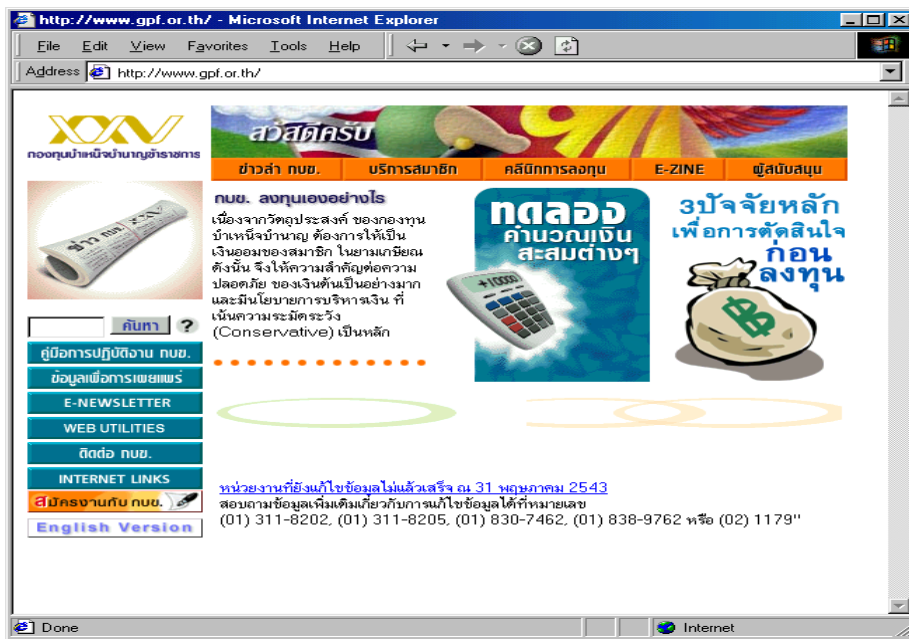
http://www.gpf.or.th/ - Microsoft Internet Explorer

File Edit View Favorites Tools Help

Address http://www.gpf.or.th/

XXV
กองทุนบำเหน็จบำนาญข้าราชการ

สวัสดีครับ

ข่าวล่า กบข. | บริการสมาชิก | คลีนิกการลงทุน | E-ZINE | ผู้สนับสนุน

ข่าว กบข.

ค้นหา ?

คู่มือการปฏิบัติงาน กบข.
ข้อมูลเพื่อการเผยแพร่
E-NEWSLETTER
WEB UTILITIES
ติดต่อ กบข.
INTERNET LINKS
สมัครงานกับ กบข.
English Version

กบข. ลงทุนเองอย่างไร
เนื่องจากวัตถุประสงค์ ของกองทุนบำเหน็จบำนาญ ต้องการให้เป็นเงินออมของสมาชิก ในยามเกษียณ ดังนั้น จึงให้ความสำคัญต่อความปลอดภัย ของเงินต้นเป็นอย่างมาก และมีนโยบายการบริหารเงิน ที่เน้นความระมัดระวัง (Conservative) เป็นหลัก

ทดลอง คำนวณเงินสะสมต่างๆ

3ปัจจัยหลัก เพื่อการตัดสินใจ ก่อนลงทุน

หน่วยงานที่ยังแก้ไขข้อมูลไม่แล้วเสร็จ ณ 31 พฤษภาคม 2543
สอบถามข้อมูลเพิ่มเติมเกี่ยวกับการแก้ไขข้อมูลได้ที่หมายเลข
(01) 311-8202, (01) 311-8205, (01) 830-7462, (01) 838-9762 หรือ (02) 1179"

Done
Internet